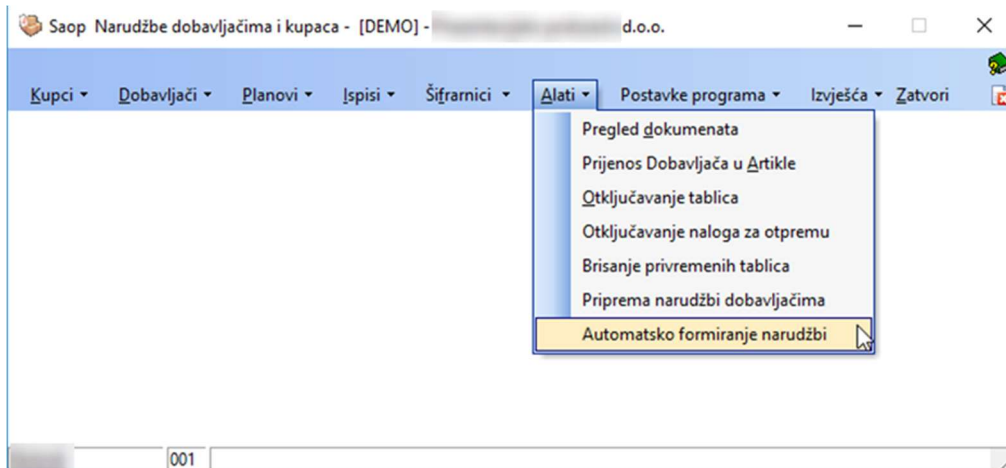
Saop Narudžbe dobavljačima i kupaca - [DEMO] - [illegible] d.o.o.

Kupci ▾ Dobavljači ▾ Planovi ▾ Ispisi ▾ Šifrarnici ▾ Alati ▾ Postavke programa ▾ Izvješća ▾ Zatvori

Pregled dokumenata
Prijenos Dobavljača u Artikle
Otključavanje tablica
Otključavanje naloga za otpremu
Brisanje privremenih tablica
Priprema narudžbi dobavljačima
Automatsko formiranje narudžbi

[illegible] 001